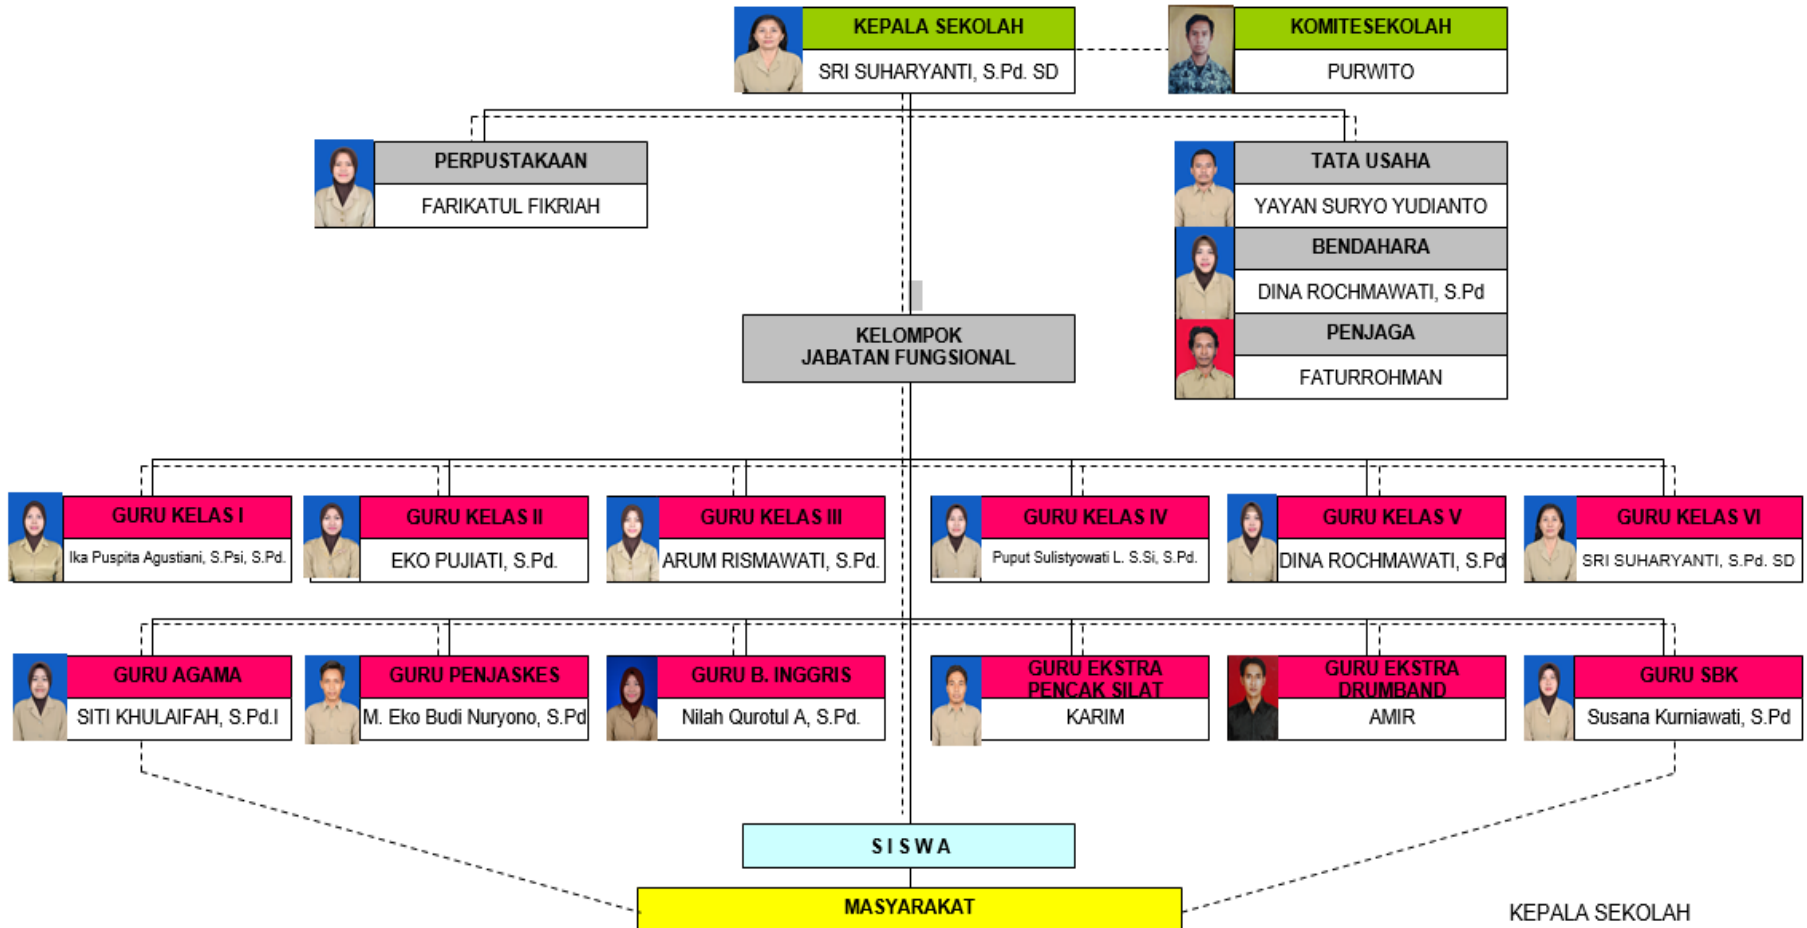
KEPALA SEKOLAH
SRI SUHARYANTI, S.Pd. SD

KOMITESEKOLAH
PURWITO

PERPUSTAKAAN
FARIKATUL FIKRIAH

TATA USAHA
YAYAN SURYO YUDIANTO

BENDAHARA
DINA ROCHMAWATI, S.Pd

PENJAGA
FATURROHMAN

KELOMPOK
JABATAN FUNGSIONAL

GURU KELAS I
Ika Puspita Agustiani, S.Psi, S.Pd.

GURU KELAS II
EKO PUJIATI, S.Pd.

GURU KELAS III
ARUM RISMAWATI, S.Pd.

GURU KELAS IV
Puput Sulistyowati L. S.Si, S.Pd.

GURU KELAS V
DINA ROCHMAWATI, S.Pd

GURU KELAS VI
SRI SUHARYANTI, S.Pd. SD

GURU AGAMA
SITI KHULAIFAH, S.Pd.I

GURU PENJASKES
M. Eko Budi Nuryono, S.Pd

GURU B. INGGRIS
Nilah Qurotul A, S.Pd.

GURU EKSTRA
PENCAK SILAT
KARIM

GURU EKSTRA
DRUMBAND
AMIR

GURU SBK
Susana Kurniawati, S.Pd

S I S W A

MASYARAKAT

KEPALA SEKOLAH